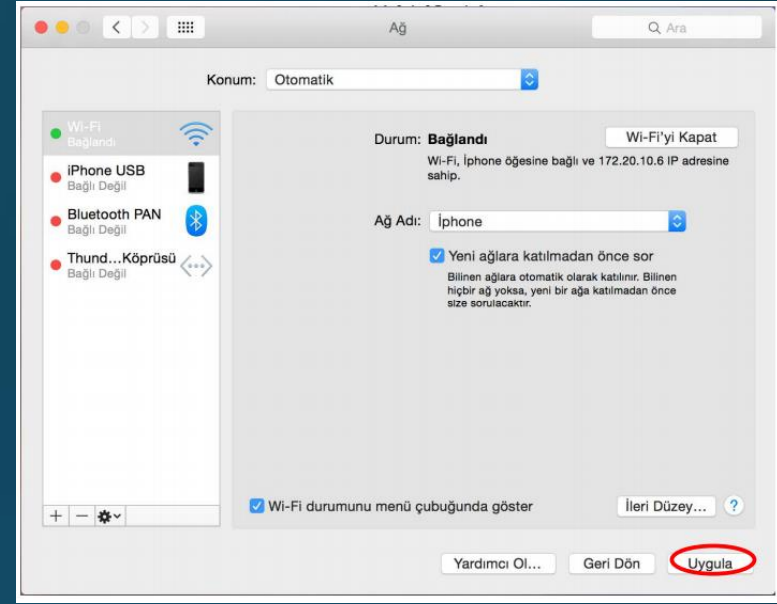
Ağ

Ara

Konum: Otomatik

Wi-Fi
Bağlandı

iPhone USB
Bağlı Değil

Bluetooth PAN
Bağlı Değil

Thund…Köprüsü
Bağlı Değil

Durum: Bağlandı

Wi-Fi'yi Kapat

Wi-Fi, İphone öğesine bağlı ve 172.20.10.6 IP adresine sahip.

Ağ Adı: İphone

Yeni ağlara katılmadan önce sor

Bilinen ağlara otomatik olarak katılınır. Bilinen hiçbir ağ yoksa, yeni bir ağa katılmadan önce size sorulacaktır.

Wi-Fi durumunu menü çubuğunda göster

İleri Düzey…

?

Yardımcı Ol…

Geri Dön

Uygula